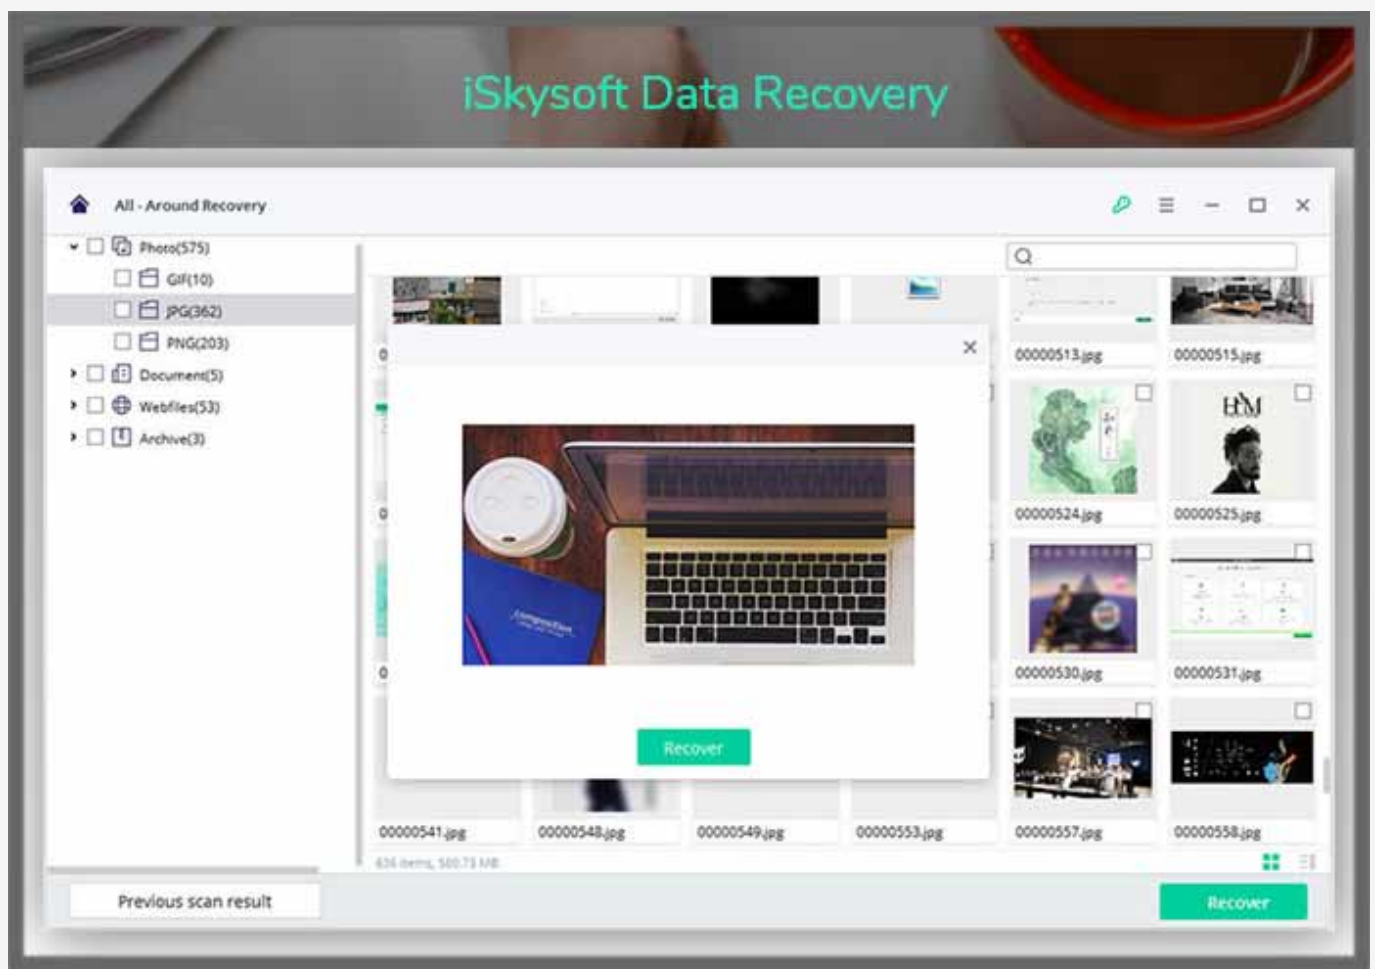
iSkysoft Data Recovery

All - Around Recovery

Photo(575)
GIF(10)
JPG(362)
PNG(203)
Document(5)
Webfiles(53)
Archive(3)

00000513.jpg
00000515.jpg
00000524.jpg
00000525.jpg
00000530.jpg
00000531.jpg

Recover

00000541.jpg
00000548.jpg
00000549.jpg
00000553.jpg
00000557.jpg
00000558.jpg

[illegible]

Previous scan result

Recover